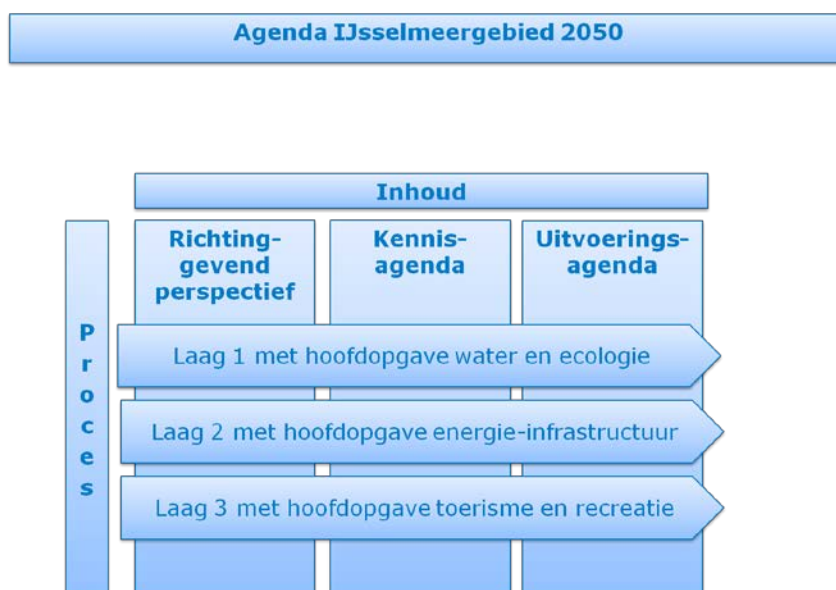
Agenda IJsselmeergebied 2050

Inhoud

Richtinggevend perspectief

Kennisagenda

Uitvoeringsagenda

Proces

Laag 1 met hoofdopgave water en ecologie

Laag 2 met hoofdopgave energie-infrastructuur

Laag 3 met hoofdopgave toerisme en recreatie